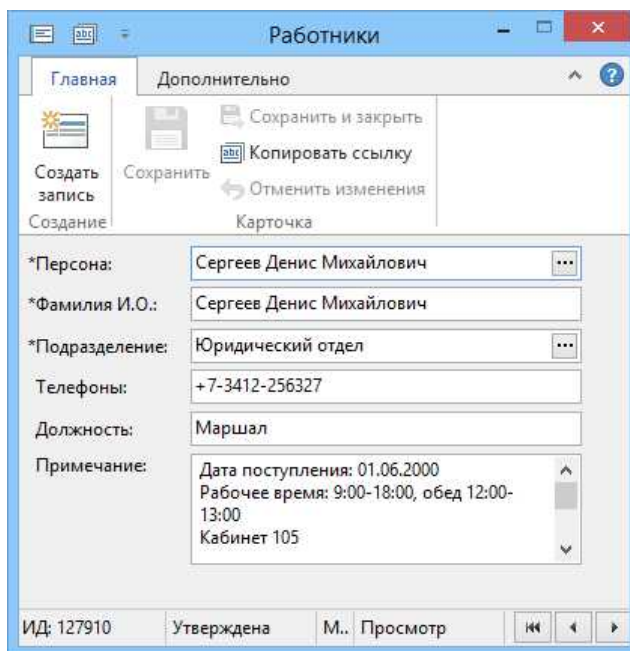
Работники

Главная
Дополнительно

Создать запись
Сохранить
Сохранить и закрыть
Копировать ссылку
Отменить изменения
Создание
Карточка

*Персона: Сергеев Денис Михайлович
*Фамилия И.О.: Сергеев Денис Михайлович
*Подразделение: Юридический отдел
Телефоны: +7-3412-256327
Должность: Маршал
Примечание: Дата поступления: 01.06.2000
Рабочее время: 9:00-18:00, обед 12:00-13:00
Кабинет 105

ИД: 127910
Утверждена
М..
Просмотр